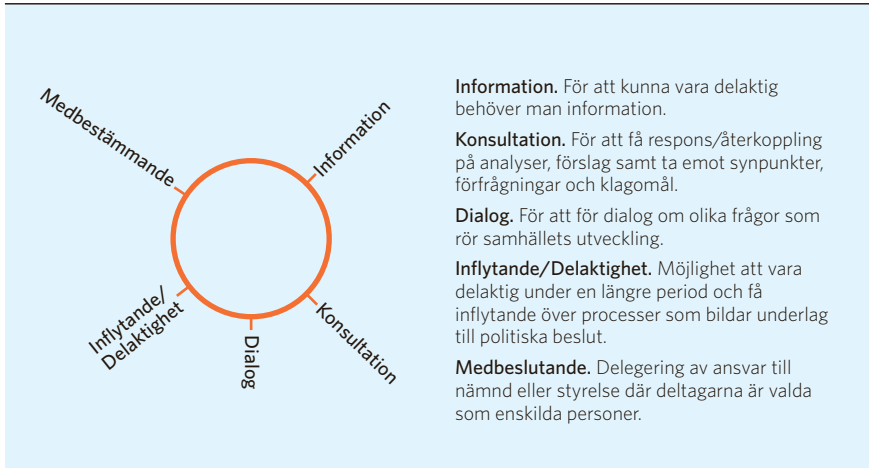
Medbestämmande

Information

Inflytande/ Delaktighet

Dialog

Konsultation

Information. För att kunna vara delaktig behöver man information.

Konsultation. För att få respons/återkoppling på analyser, förslag samt ta emot synpunkter, förfrågningar och klagomål.

Dialog. För att för dialog om olika frågor som rör samhällets utveckling.

Inflytande/Delaktighet. Möjlighet att vara delaktig under en längre period och få inflytande över processer som bildar underlag till politiska beslut.

Medbeslutande. Delegering av ansvar till nämnd eller styrelse där deltagarna är valda som enskilda personer.